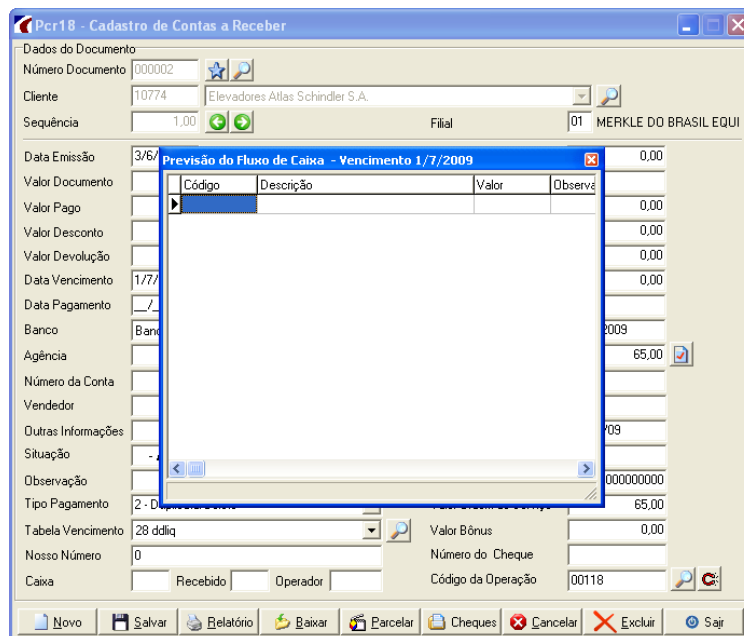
Pcr18 - Cadastro de Contas a Receber

Dados do Documento
Número Documento 000002
Cliente 10774 Elevadores Atlas Schindler S.A.
Sequência 1,00
Filial 01 MERKLE DO BRASIL EQUI

Data Emissão 3/6/
Valor Documento
Valor Pago
Valor Desconto
Valor Devolução
Data Vencimento 1/7/
Data Pagamento __/_
Banco Banc
Agência
Número da Conta
Vendedor
Outras Informações
Situação - /
Observação
Tipo Pagamento 2 - D
Tabela Vencimento 28 ddliq
Nosso Número 0
Caixa Recebido Operador

0,00
0,00
0,00
0,00
0,00
2009
65,00
709
000000000
65,00
Valor Bônus 0,00
Número do Cheque
Código da Operação 00118

Previsão do Fluxo de Caixa - Vencimento 1/7/2009

| Código | Descrição | Valor | Observa |
|---|---|---|---|
| | | | |

Novo Salvar Relatório Baixar Parcelar Cheques Cancelar Excluir Sair